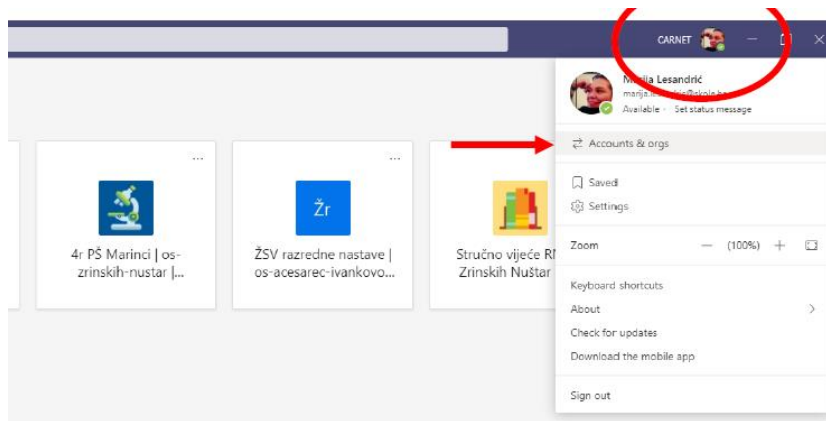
CARNET

Marija Lesandrić
marija.l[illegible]@skole.hr
Available · Set status message

Accounts & orgs

Saved
Settings

Zoom — (100%) +

Keyboard shortcuts
About
Check for updates
Download the mobile app

Sign out

...
4r PŠ Marinci | os-zrinskih-nustar |...

...
Žr
ŽSV razredne nastave | os-acesarec-ivankovo...

Stručno vijeće RN
Zrinskih Nuštar